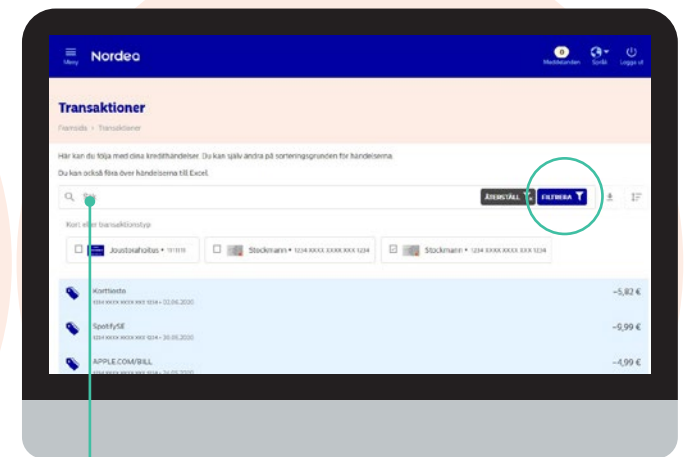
Meny Nordea

0 Meddelanden Språk Logga ut

Transaktioner

Framsida > Transaktioner

Här kan du följa med dina kredithändelser. Du kan själv ändra på sorteringsgrunden för händelserna.

Du kan också föra över händelserna till Excel.

Sök

ÅTERSTÄLL FILTRERA

Kort eller transaktionstyp

Joustoraholtus • 111111

Stockmann • 1234 XXXX XXXX XXX 1234

Stockmann • 1234 XXXX XXXX XXX 1234

Korttiesto
1234 XXXX XXXX XXX 1234 • 22.06.2020
−5,82 €

SpotifySE
1234 XXXX XXXX XXX 1234 • 20.06.2020
−9,99 €

APPLE.COM/BILL
1234 XXXX XXXX XXX 1234 • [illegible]
−4,99 €